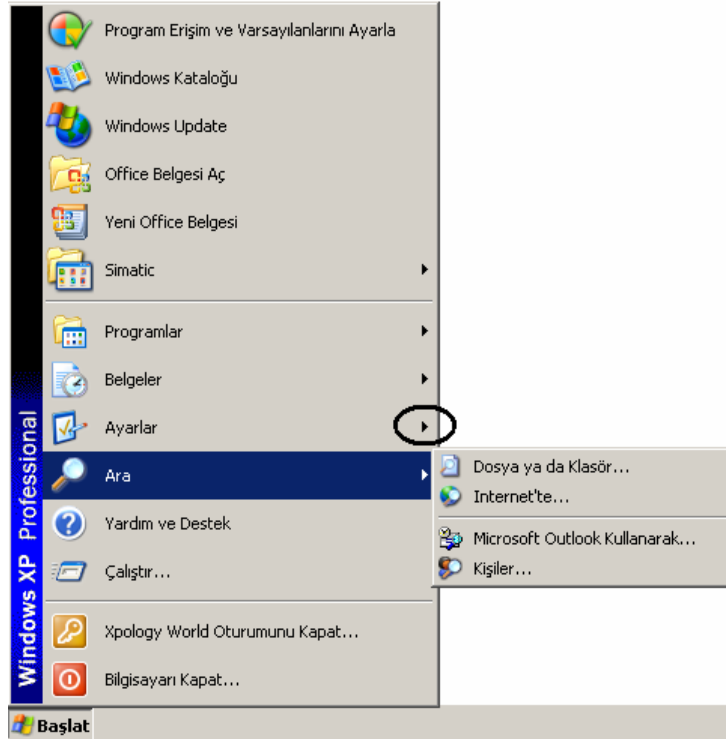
Windows XP Professional

Program Erişim ve Varsayılanlarını Ayarla
Windows Kataloğu
Windows Update
Office Belgesi Aç
Yeni Office Belgesi
Simatic

Programlar
Belgeler
Ayarlar
Ara
Yardım ve Destek
Çalıştır...

Xpology World Oturumunu Kapat...
Bilgisayarı Kapat...

Dosya ya da Klasör...
Internet'te...
Microsoft Outlook Kullanarak...
Kişiler...

Başlat